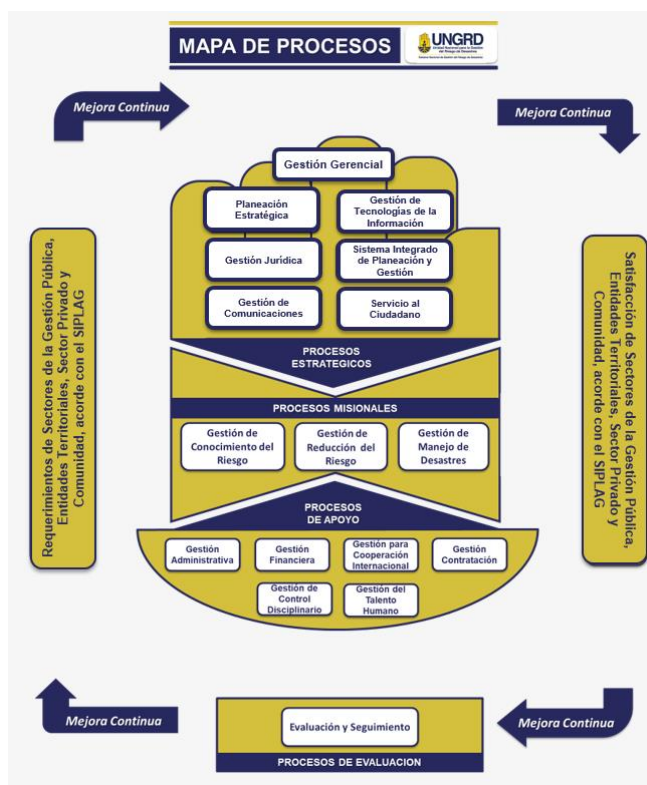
MAPA DE PROCESOS

UNGRD
Unidad Nacional para la Gestión del Riesgo de Desastres
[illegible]

Mejora Continua

Mejora Continua

Requerimientos de Sectores de la Gestión Pública, Entidades Territoriales, Sector Privado y Comunidad, acorde con el SIPLAG

Gestión Gerencial

Planeación Estratégica

Gestión de Tecnologías de la Información

Gestión Jurídica

Sistema Integrado de Planeación y Gestión

Gestión de Comunicaciones

Servicio al Ciudadano

PROCESOS ESTRATEGICOS

PROCESOS MISIONALES

Gestión de Conocimiento del Riesgo

Gestión de Reducción del Riesgo

Gestión de Manejo de Desastres

PROCESOS DE APOYO

Gestión Administrativa

Gestión Financiera

Gestión para Cooperación Internacional

Gestión Contratación

Gestión de Control Disciplinario

Gestión del Talento Humano

Satisfacción de Sectores de la Gestión Pública, Entidades Territoriales, Sector Privado y Comunidad, acorde con el SIPLAG

Mejora Continua

Evaluación y Seguimiento

PROCESOS DE EVALUACION

Mejora Continua